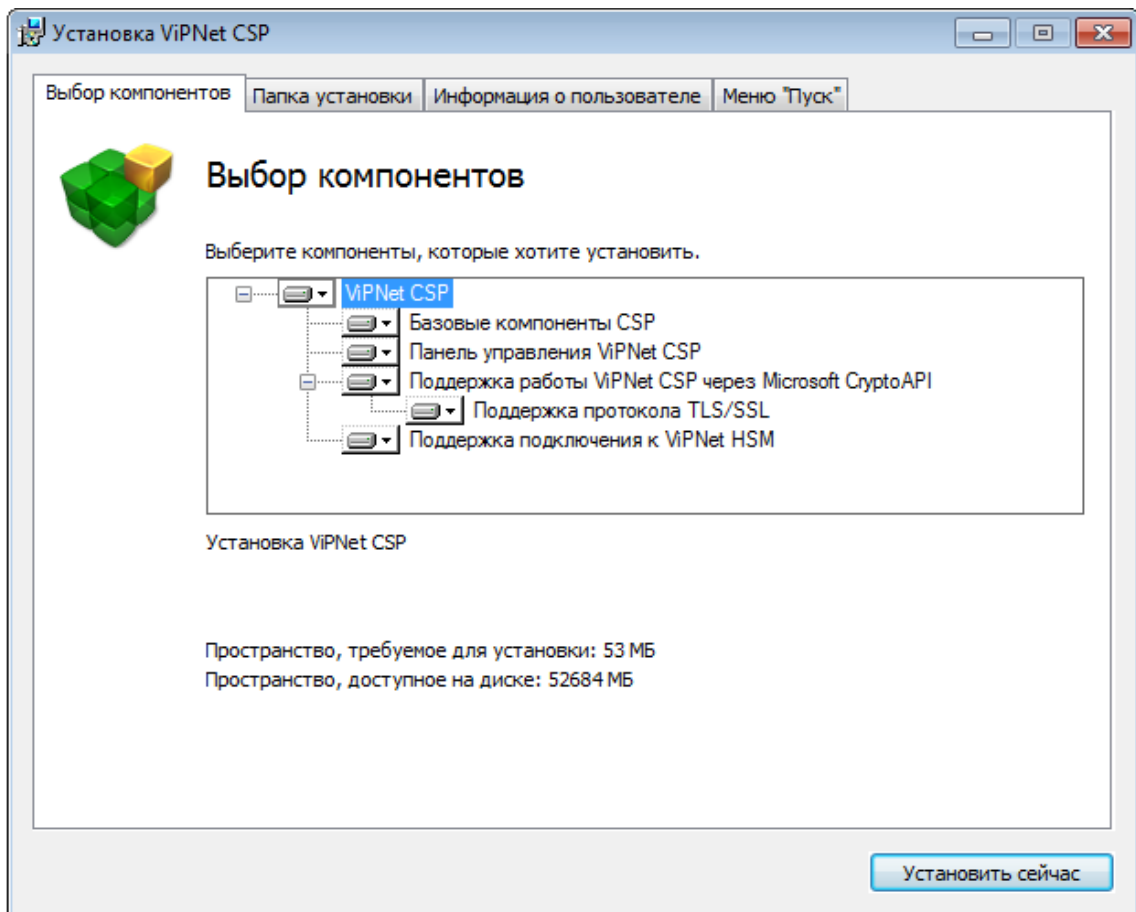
Установка ViPNet CSP

Выбор компонентов | Папка установки | Информация о пользователе | Меню "Пуск"

Выбор компонентов

Выберите компоненты, которые хотите установить.

ViPNet CSP
Базовые компоненты CSP
Панель управления ViPNet CSP
Поддержка работы ViPNet CSP через Microsoft CryptoAPI
Поддержка протокола TLS/SSL
Поддержка подключения к ViPNet HSM

Установка ViPNet CSP

Пространство, требуемое для установки: 53 МБ
Пространство, доступное на диске: 52684 МБ

Установить сейчас